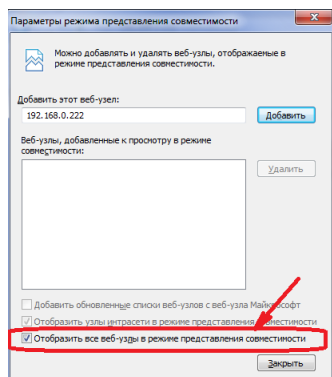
Параметры режима представления совместимости

Можно добавлять и удалять веб-узлы, отображаемые в режиме представления совместимости.

Добавить этот веб-узел:

192.168.0.222

Добавить

Веб-узлы, добавленные к просмотру в режиме совместимости:

Удалить

Добавить обновленные списки веб-узлов с веб-узла Майкрософт

Отобразить узлы интрасети в режиме представления совместимости

Отобразить все веб-узлы в режиме представления совместимости

Закрыть